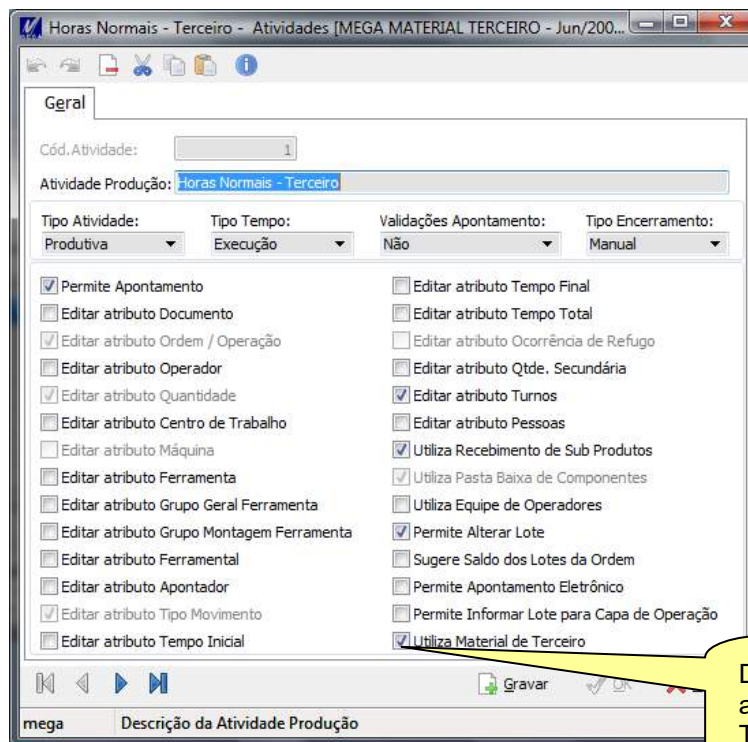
Horas Normais - Terceiro - Atividades [MEGA MATERIAL TERCEIRO - Jun/200...

Geral

Cód.Atividade: 1

Atividade Produção: Horas Normais - Terceiro

Tipo Atividade: Produtiva
Tipo Tempo: Execução
Validações Apontamento: Não
Tipo Encerramento: Manual

Permite Apontamento
Editar atributo Documento
Editar atributo Ordem / Operação
Editar atributo Operador
Editar atributo Quantidade
Editar atributo Centro de Trabalho
Editar atributo Máquina
Editar atributo Ferramenta
Editar atributo Grupo Geral Ferramenta
Editar atributo Grupo Montagem Ferramenta
Editar atributo Ferramental
Editar atributo Apontador
Editar atributo Tipo Movimento
Editar atributo Tempo Inicial

Editar atributo Tempo Final
Editar atributo Tempo Total
Editar atributo Ocorrência de Refugo
Editar atributo Qtde. Secundária
Editar atributo Turnos
Editar atributo Pessoas
Utiliza Recebimento de Sub Produtos
Utiliza Pasta Baixa de Componentes
Utiliza Equipe de Operadores
Permite Alterar Lote
Sugere Saldo dos Lotes da Ordem
Permite Apontamento Eletrônico
Permite Informar Lote para Capa de Operação
Utiliza Material de Terceiro

Gravar OK

mega Descrição da Atividade Produção

D a T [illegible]